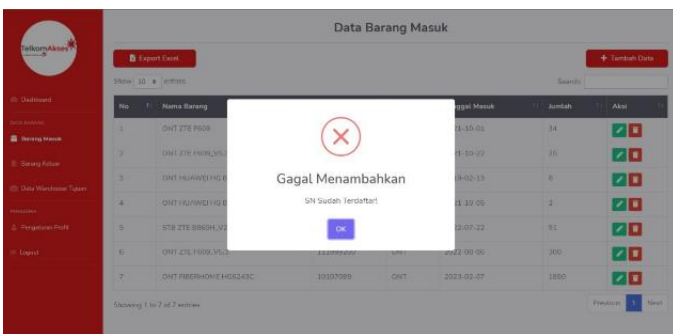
TelkomAkses

Dashboard

DATA BARANG

Barang Masuk

Barang Keluar

Data Warehouse Tujuan

PENGGUNA

Pengaturan Profil

Logout

Data Barang Masuk

Export Excel

+ Tambah Data

Show 10 entries

Search:

| No | Nama Barang | | | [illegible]ggal Masuk | Jumlah | Aksi |
|---|---|---|---|---|---|---|
| 1 | ONT ZTE F609 | | | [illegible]1-10-01 | 34 | |
| 2 | ONT ZTE F609_V5.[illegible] | | | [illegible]1-10-22 | 35 | |
| 3 | ONT HUAWEI HG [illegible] | | | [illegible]3-02-15 | 8 | |
| 4 | ONT HUAWEI HG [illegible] | | | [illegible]1-10-05 | 2 | |
| 5 | STB ZTE B860H_V2 | | | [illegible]2-07-22 | 51 | |
| 6 | ONT ZTE F609_V5.3 | 111999200 | ONT | 2022-08-08 | 300 | |
| 7 | ONT FIBERHOME HG6243C | 10107089 | ONT | 2023-02-07 | 1650 | |

Showing 1 to 7 of 7 entries

Previous 1 Next

Gagal Menambahkan

SN Sudah Terdaftar!

OK